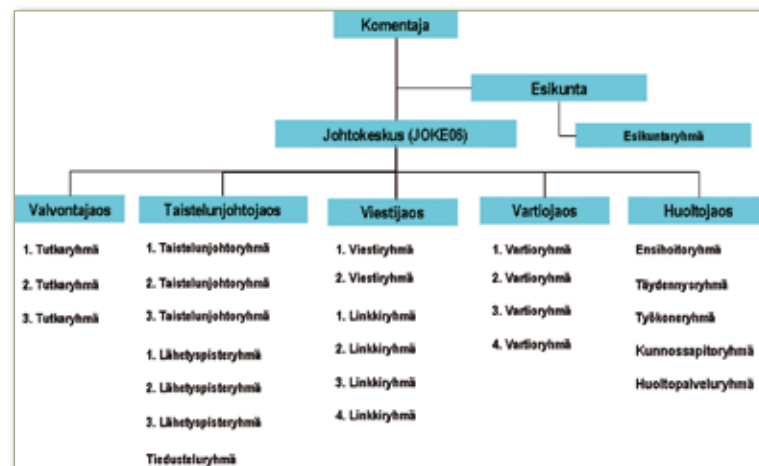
Komentaja

Esikunta

Esikuntaryhmä

Johtokeskus (JOKE06)

Valvontajaos

1. Tutkaryhmä

2. Tutkaryhmä

3. Tutkaryhmä

Taistelunjohtojaos

1. Taistelunjohtoryhmä

2. Taistelunjohtoryhmä

3. Taistelunjohtoryhmä

1. Lähetyspisteryhmä

2. Lähetyspisteryhmä

3. Lähetyspisteryhmä

Tiedusteluryhmä

Viestijaos

1. Viestiryhmä

2. Viestiryhmä

1. Linkkiryhmä

2. Linkkiryhmä

3. Linkkiryhmä

4. Linkkiryhmä

Vartiojaos

1. Vartioryhmä

2. Vartioryhmä

3. Vartioryhmä

4. Vartioryhmä

Huoltojaos

Ensihoitoryhmä

Täydennysryhmä

Työkoneryhmä

Kunnossapitoryhmä

Huoltopalveluryhmä